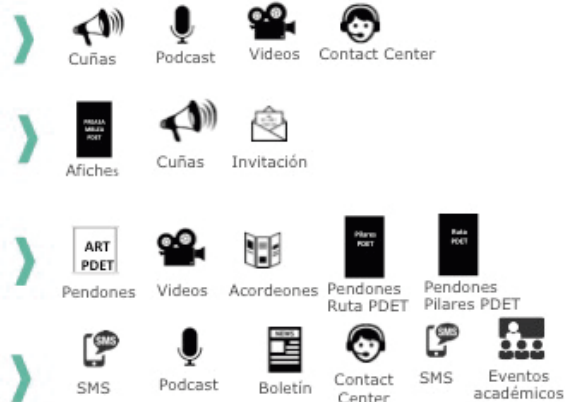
Cuñas Podcast Videos Contact Center

PIRAZA MBLES PDET
Afiches Cuñas Invitación

ART PDET
Pendones Videos Acordeones

Pilares PDET
Pendones Ruta PDET

Ruta PDET
Pendones Pilares PDET

SMS
SMS Podcast

NEWS
Boletín Contact Center

SMS
SMS Eventos académicos